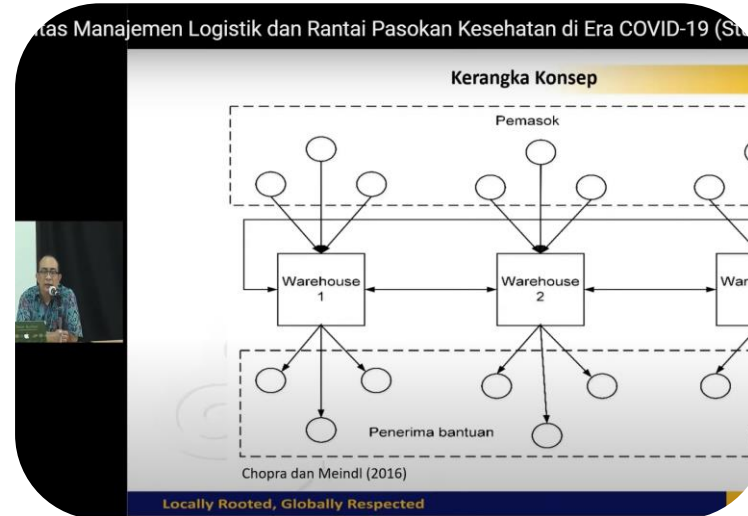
itas Manajemen Logistik dan Rantai Pasokan Kesehatan di Era COVID-19 (St

Kerangka Konsep

Pemasok

Warehouse 1

Warehouse 2

War

Penerima bantuan

Chopra dan Meindl (2016)

Locally Rooted, Globally Respected